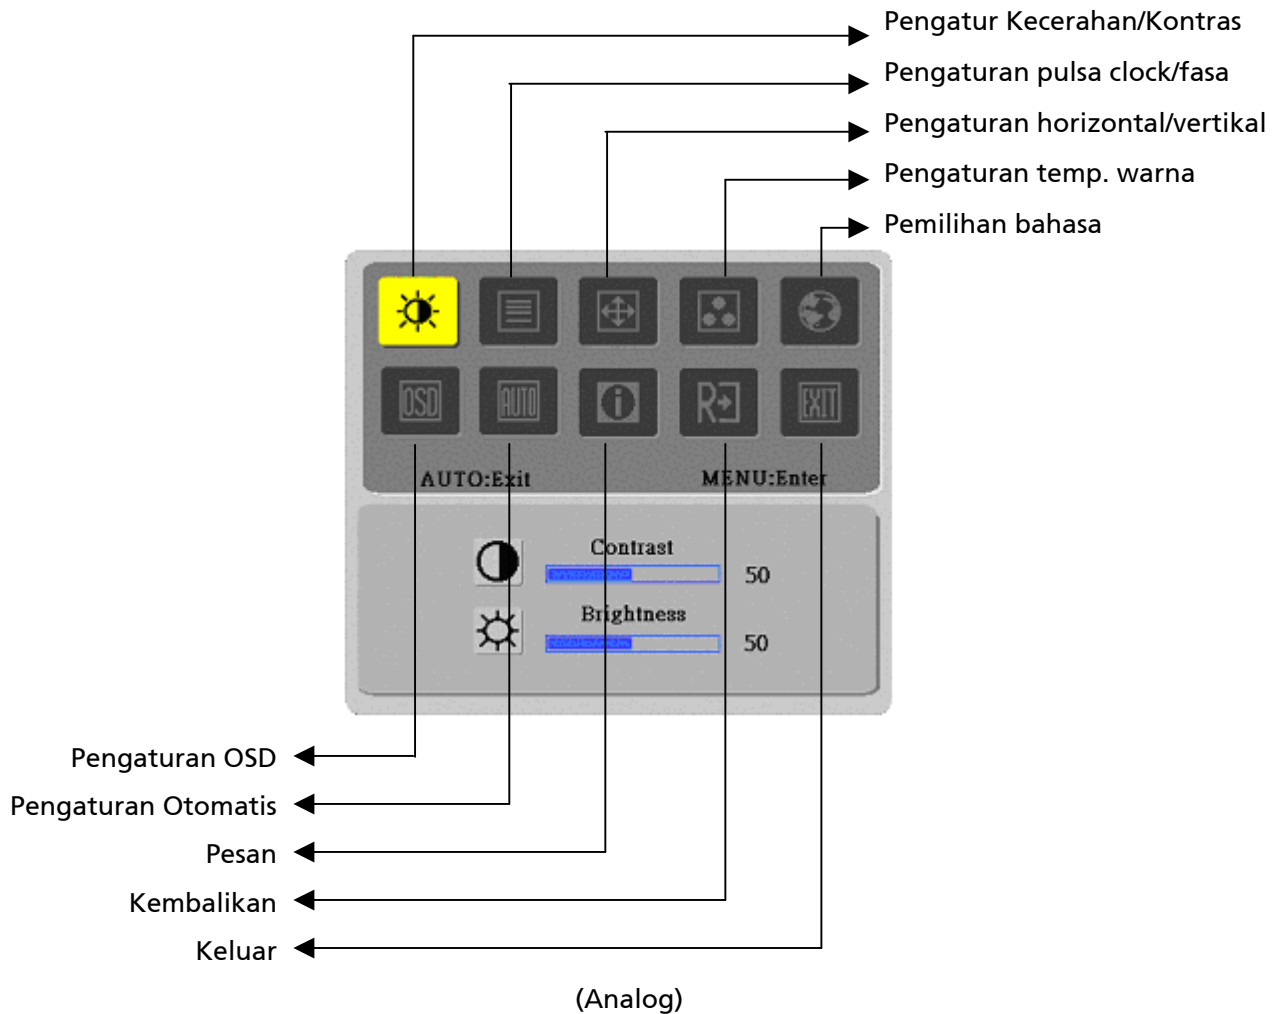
Pengatur Kecerahan/Kontras
Pengaturan pulsa clock/fasa
Pengaturan horizontal/vertikal
Pengaturan temp. warna
Pemilihan bahasa

OSD AUTO EXIT

AUTO:Exit MENU:Enter

Contrast 50
Brightness 50

Pengaturan OSD
Pengaturan Otomatis
Pesan
Kembalikan
Keluar

(Analog)